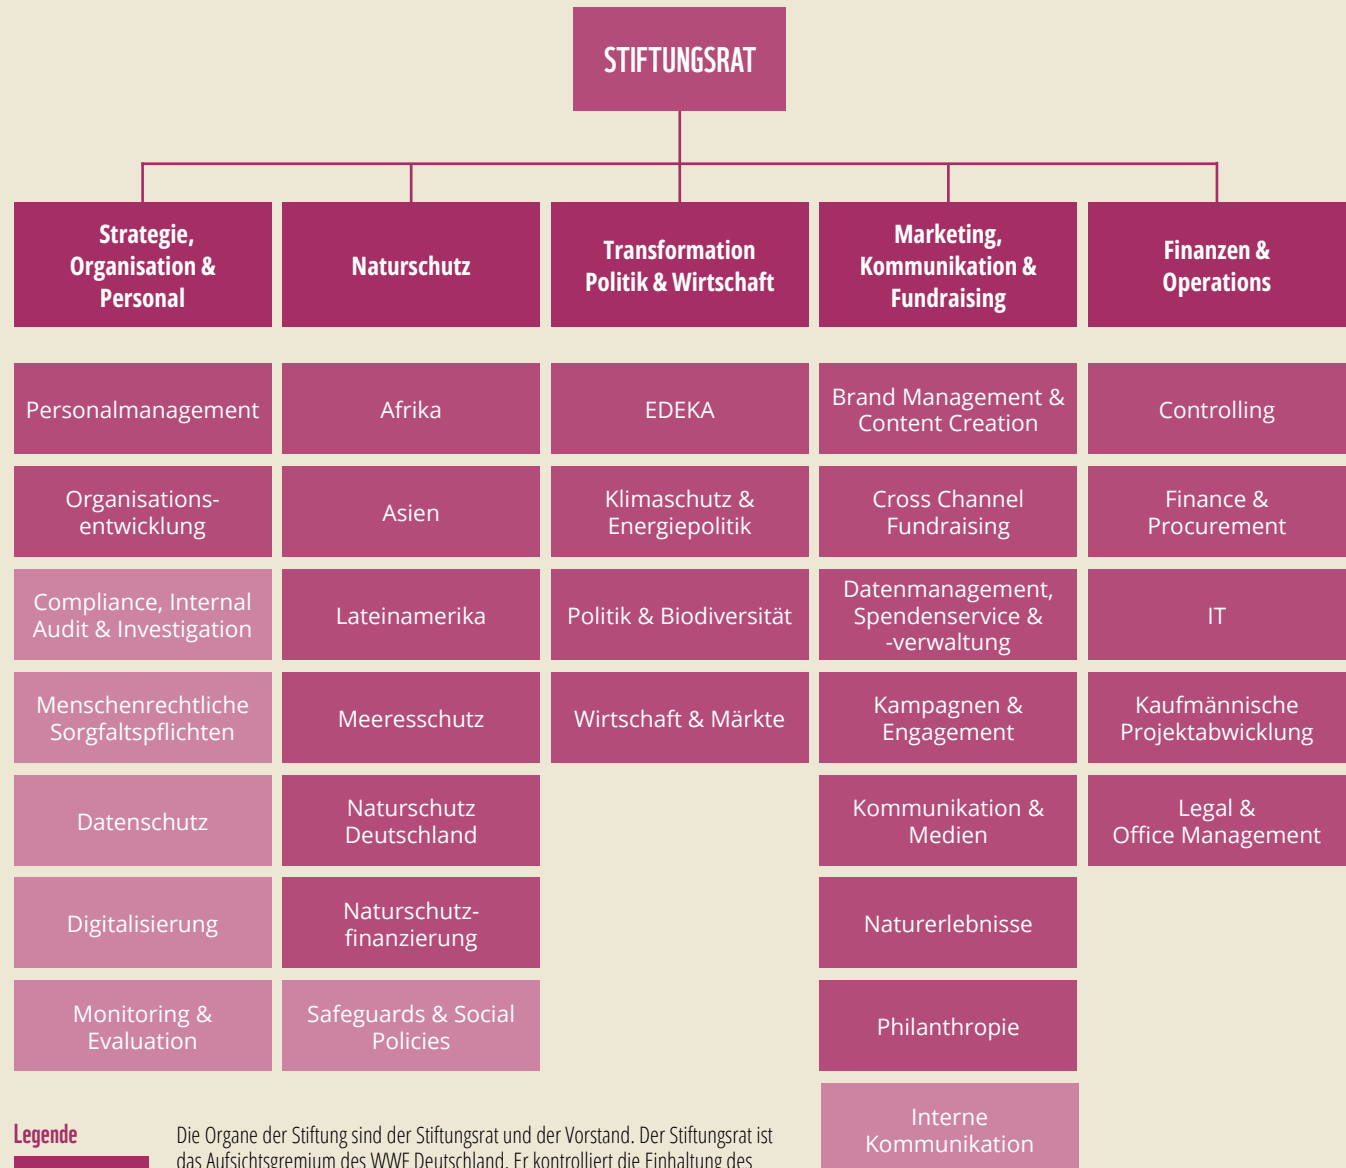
STIFTUNGSRAT

Strategie, Organisation & Personal

Personalmanagement

Organisationsentwicklung

Compliance, Internal Audit & Investigation

Menschenrechtliche Sorgfaltspflichten

Datenschutz

Digitalisierung

Monitoring & Evaluation

Naturschutz

Afrika

Asien

Lateinamerika

Meeresschutz

Naturschutz Deutschland

Naturschutzfinanzierung

Safeguards & Social Policies

Transformation Politik & Wirtschaft

EDEKA

Klimaschutz & Energiepolitik

Politik & Biodiversität

Wirtschaft & Märkte

Marketing, Kommunikation & Fundraising

Brand Management & Content Creation

Cross Channel Fundraising

Datenmanagement, Spendenservice & -verwaltung

Kampagnen & Engagement

Kommunikation & Medien

Naturerlebnisse

Philanthropie

Interne Kommunikation

Finanzen & Operations

Controlling

Finance & Procurement

IT

Kaufmännische Projektabwicklung

Legal & Office Management

Legende

Die Organe der Stiftung sind der Stiftungsrat und der Vorstand. Der Stiftungsrat ist das Aufsichtsgremium des WWF Deutschland. Er kontrolliert die Einhaltung des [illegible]